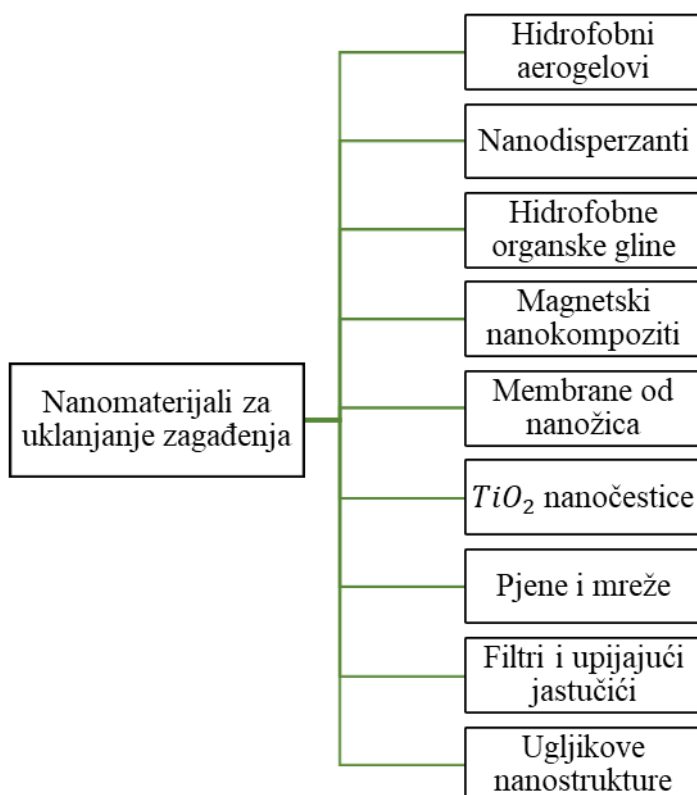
Nanomaterijali za uklanjanje zagađenja

Hidrofobni aerogelovi

Nanodisperzanti

Hidrofobne organske gline

Magnetski nanokompoziti

Membrane od nanožica

$TiO_2$ nanočestice

Pjene i mreže

Filtri i upijajući jastučići

Ugljikove nanostrukture